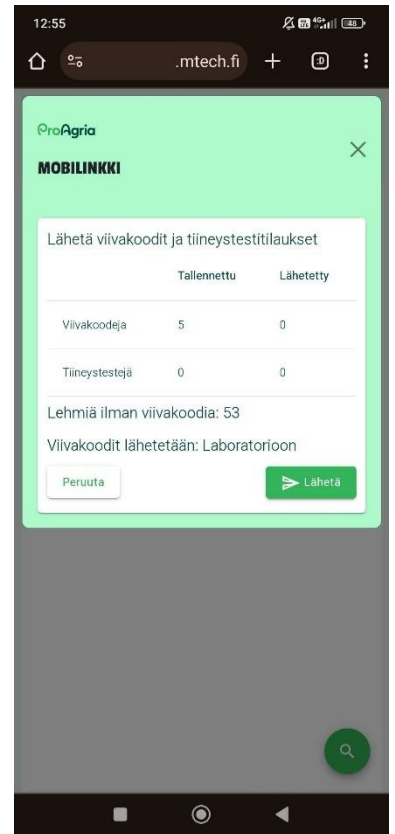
12:55

.mtech.fi

:D

ProAgria

MOBILINKKI

Lähetä viivakoodit ja tiineystestitilaukset

| | Tallennettu | Lähetetty |
|---|---|---|
| Viivakoodeja | 5 | 0 |
| Tiineystestejä | 0 | 0 |

Lehmiä ilman viivakoodia: 53

Viivakoodit lähetetään: Laboratorioon

Peruuta

Lähetä